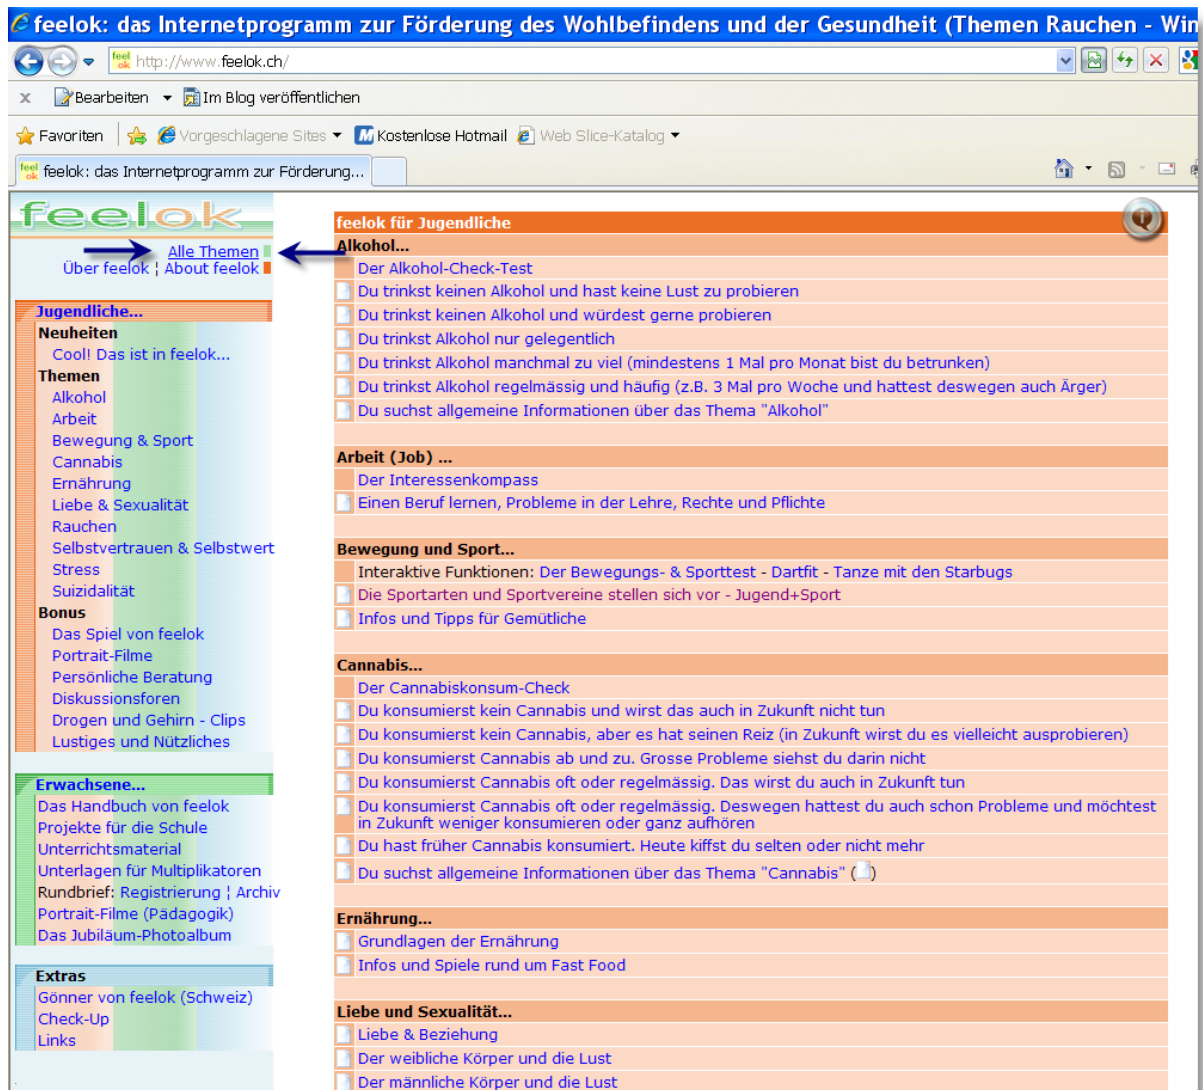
feelok: das Internetprogramm zur Förderung des Wohlbefindens und der Gesundheit (Themen Rauchen - Win

http://www.feelok.ch/

x Bearbeiten Im Blog veröffentlichen

Favoriten Vorgeschlagene Sites Kostenlose Hotmail Web Slice-Katalog

feelok: das Internetprogramm zur Förderung...

feelok

Alle Themen
Über feelok ¦ About feelok

Jugendliche...
Neuheiten
Cool! Das ist in feelok...
Themen
Alkohol
Arbeit
Bewegung & Sport
Cannabis
Ernährung
Liebe & Sexualität
Rauchen
Selbstvertrauen & Selbstwert
Stress
Suizidalität
Bonus
Das Spiel von feelok
Portrait-Filme
Persönliche Beratung
Diskussionsforen
Drogen und Gehirn - Clips
Lustiges und Nützliches

Erwachsene...
Das Handbuch von feelok
Projekte für die Schule
Unterrichtsmaterial
Unterlagen für Multiplikatoren
Rundbrief: Registrierung ¦ Archiv
Portrait-Filme (Pädagogik)
Das Jubiläum-Photoalbum

Extras
Gönner von feelok (Schweiz)
Check-Up
Links

feelok für Jugendliche

Alkohol...
Der Alkohol-Check-Test
Du trinkst keinen Alkohol und hast keine Lust zu probieren
Du trinkst keinen Alkohol und würdest gerne probieren
Du trinkst Alkohol nur gelegentlich
Du trinkst Alkohol manchmal zu viel (mindestens 1 Mal pro Monat bist du betrunken)
Du trinkst Alkohol regelmässig und häufig (z.B. 3 Mal pro Woche und hattest deswegen auch Ärger)
Du suchst allgemeine Informationen über das Thema "Alkohol"

Arbeit (Job) ...
Der Interessenkompass
Einen Beruf lernen, Probleme in der Lehre, Rechte und Pflichte

Bewegung und Sport...
Interaktive Funktionen: Der Bewegungs- & Sporttest - Dartfit - Tanze mit den Starbugs
Die Sportarten und Sportvereine stellen sich vor - Jugend+Sport
Infos und Tipps für Gemütliche

Cannabis...
Der Cannabiskonsum-Check
Du konsumierst kein Cannabis und wirst das auch in Zukunft nicht tun
Du konsumierst kein Cannabis, aber es hat seinen Reiz (in Zukunft wirst du es vielleicht ausprobieren)
Du konsumierst Cannabis ab und zu. Grosse Probleme siehst du darin nicht
Du konsumierst Cannabis oft oder regelmässig. Das wirst du auch in Zukunft tun
Du konsumierst Cannabis oft oder regelmässig. Deswegen hattest du auch schon Probleme und möchtest in Zukunft weniger konsumieren oder ganz aufhören
Du hast früher Cannabis konsumiert. Heute kiffst du selten oder nicht mehr
Du suchst allgemeine Informationen über das Thema "Cannabis" ()

Ernährung...
Grundlagen der Ernährung
Infos und Spiele rund um Fast Food

Liebe und Sexualität...
Liebe & Beziehung
Der weibliche Körper und die Lust
Der männliche Körper und die Lust